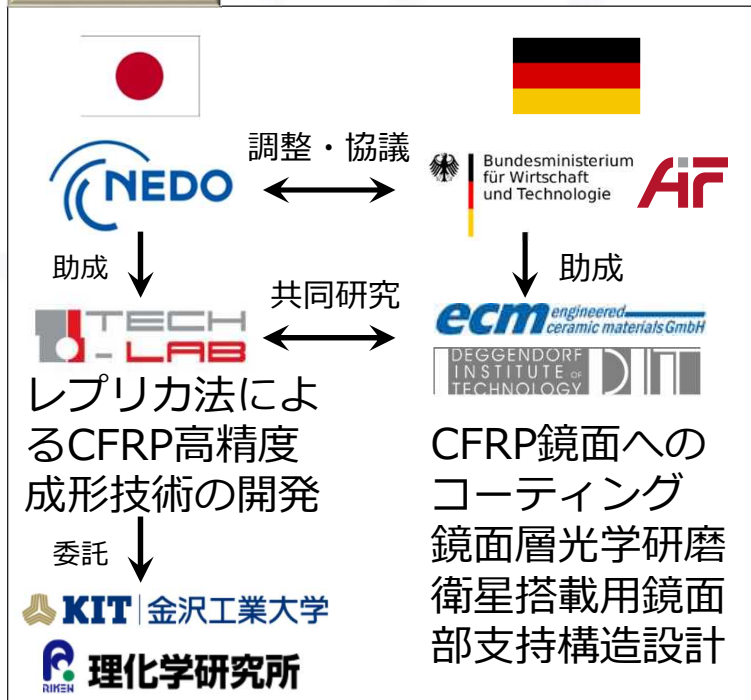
調整・協議

NEDO

Bundesministerium
für Wirtschaft
und Technologie

AiF

助成

助成

共同研究

TECH -LAB

ecm engineered ceramic materials GmbH

DEGGENDORF INSTITUTE OF TECHNOLOGY

レプリカ法によるCFRP高精度成形技術の開発

CFRP鏡面へのコーティング
鏡面層光学研磨
衛星搭載用鏡面部支持構造設計

委託

KIT 金沢工業大学

RIKEN 理化学研究所